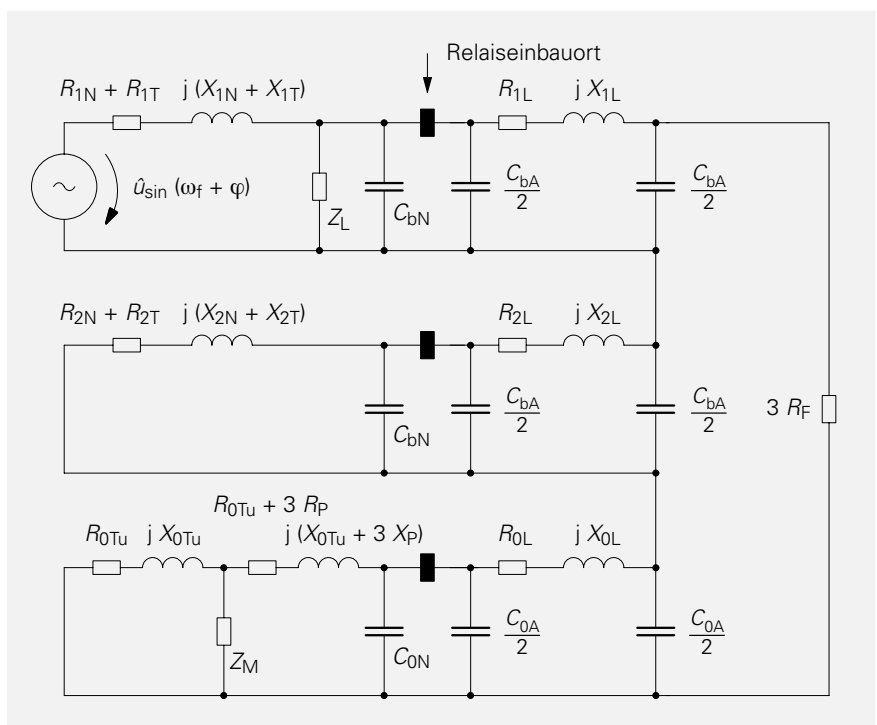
Relaiseinbauort

$R_{1N} + R_{1T}$

$j\,(X_{1N} + X_{1T})$

$R_{1L}$

$j\,X_{1L}$

$\hat{u}_{\sin}\,(\omega_f + \varphi)$

$Z_L$

$C_{bN}$

$\frac{C_{bA}}{2}$

$\frac{C_{bA}}{2}$

$R_{2N} + R_{2T}$

$j\,(X_{2N} + X_{2T})$

$R_{2L}$

$j\,X_{2L}$

$\frac{C_{bA}}{2}$

$\frac{C_{bA}}{2}$

$3\,R_F$

$C_{bN}$

$R_{0Tu} + 3\,R_P$

$R_{0Tu}$

$j\,X_{0Tu}$

$j\,(X_{0Tu} + 3\,X_P)$

$R_{0L}$

$j\,X_{0L}$

$\frac{C_{0A}}{2}$

$\frac{C_{0A}}{2}$

$Z_M$

$C_{0N}$